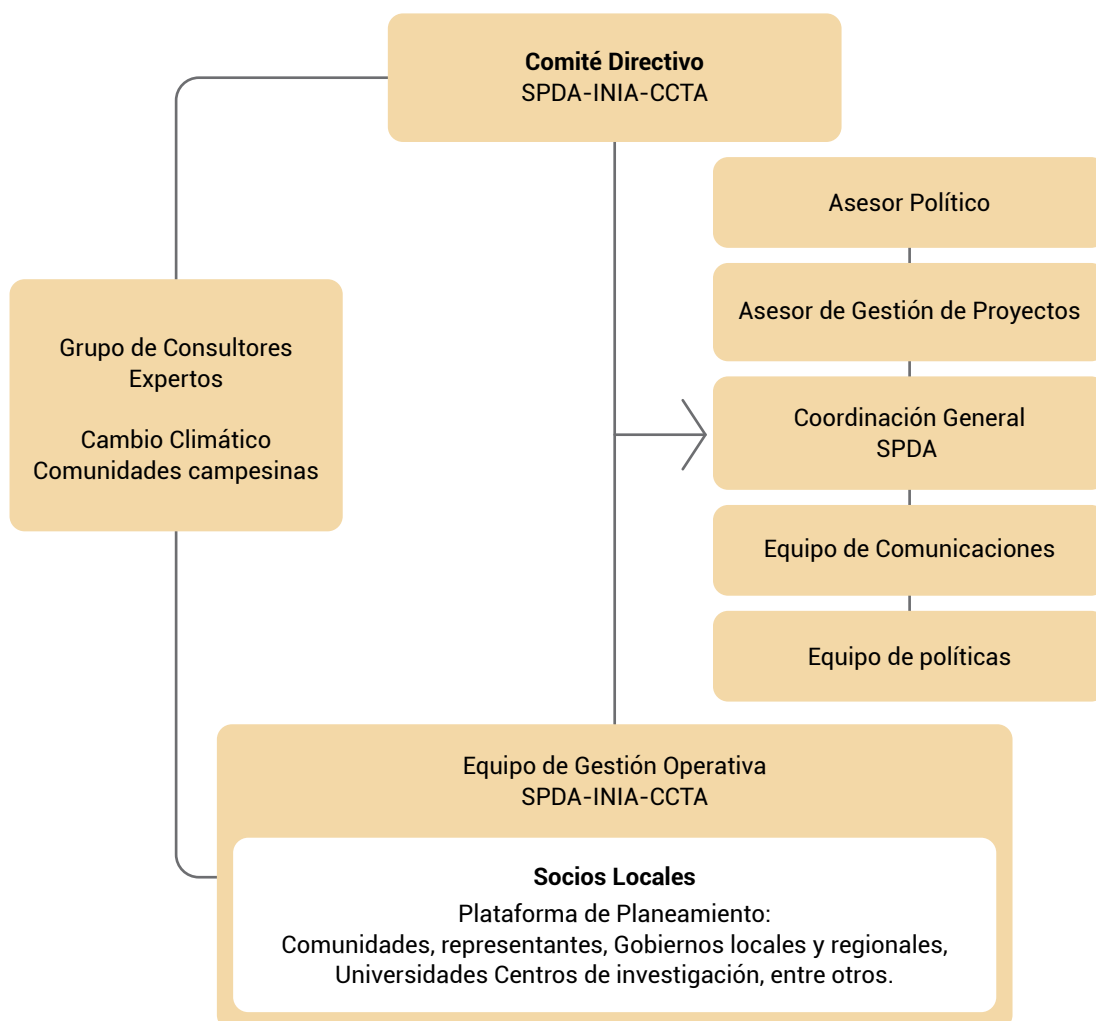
**Comité Directivo**
SPDA-INIA-CCTA

Grupo de Consultores Expertos

Cambio Climático
Comunidades campesinas

Asesor Político

Asesor de Gestión de Proyectos

Coordinación General
SPDA

Equipo de Comunicaciones

Equipo de políticas

Equipo de Gestión Operativa
SPDA-INIA-CCTA

**Socios Locales**
Plataforma de Planeamiento:
Comunidades, representantes, Gobiernos locales y regionales, Universidades Centros de investigación, entre otros.